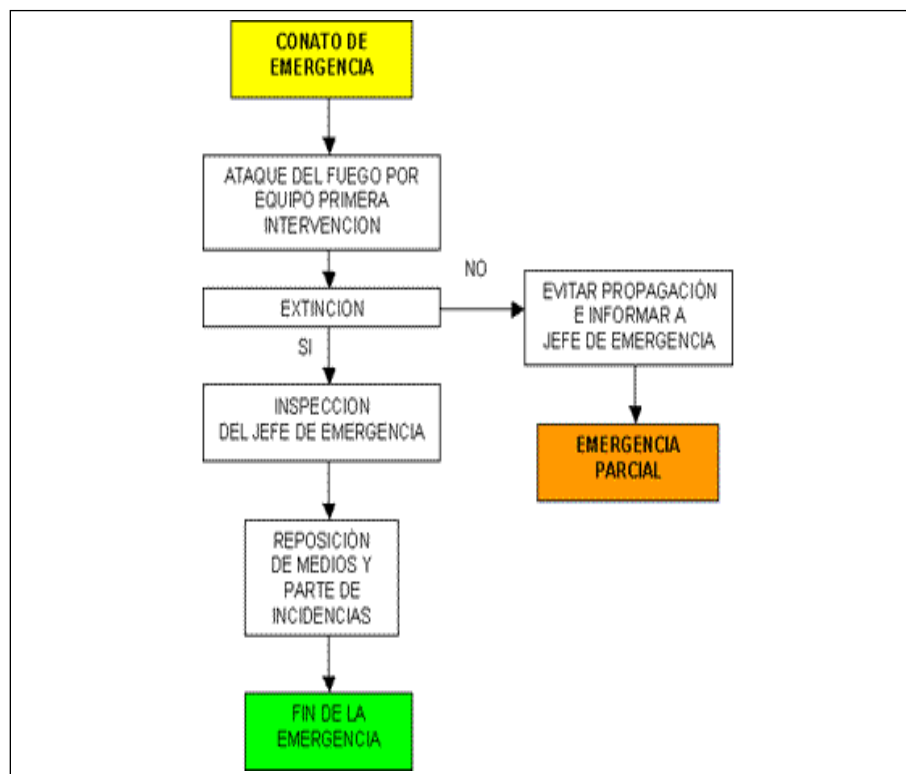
CONATO DE EMERGENCIA

ATAQUE DEL FUEGO POR EQUIPO PRIMERA INTERVENCION

EXTINCION

NO

EVITAR PROPAGACIÓN E INFORMAR A JEFE DE EMERGENCIA

EMERGENCIA PARCIAL

SI

INSPECCION DEL JEFE DE EMERGENCIA

REPOSICIÓN DE MEDIOS Y PARTE DE INCIDENCIAS

FIN DE LA EMERGENCIA